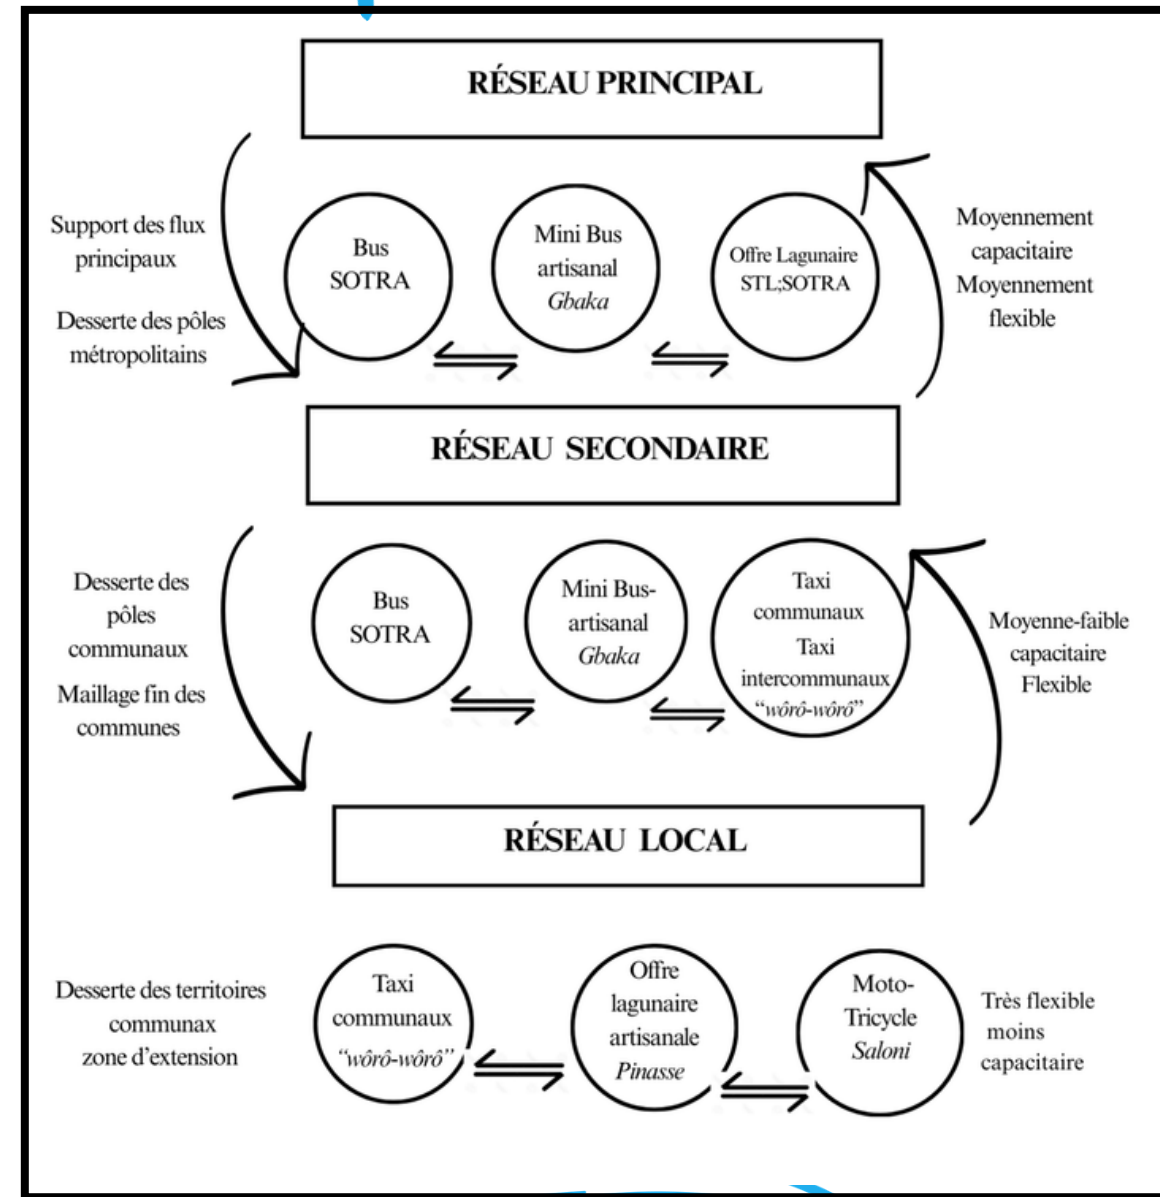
RÉSEAU PRINCIPAL

Support des flux principaux

Desserte des pôles métropolitains

Bus SOTRA

Mini Bus artisanal *Gbaka*

Offre Lagunaire STL;SOTRA

Moyennement capacitaire Moyennement flexible

RÉSEAU SECONDAIRE

Desserte des pôles communaux

Maillage fin des communes

Bus SOTRA

Mini Bus-artisanal *Gbaka*

Taxi communaux Taxi intercommunaux *"wôrô-wôrô"*

Moyenne-faible capacitaire Flexible

RÉSEAU LOCAL

Desserte des territoires communax zone d'extension

Taxi communaux *"wôrô-wôrô"*

Offre lagunaire artisanale *Pinasse*

Moto-Tricycle *Saloni*

Très flexible moins capacitaire